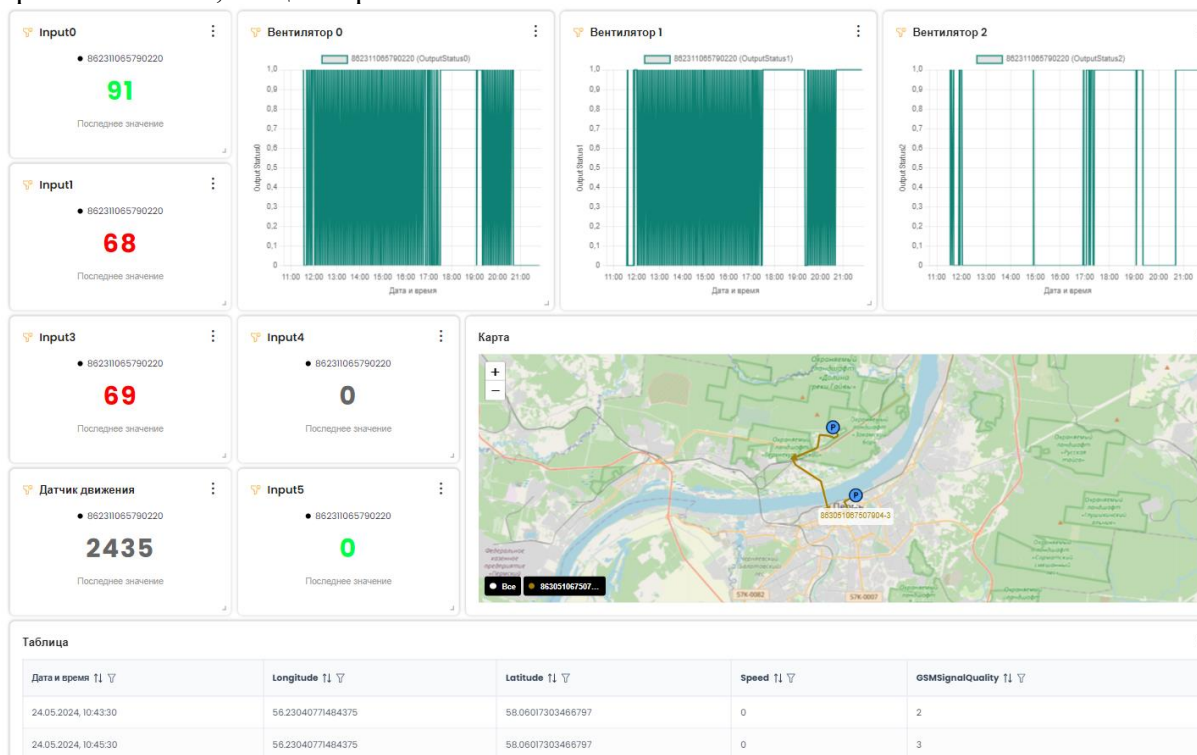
Input0
● 862311065790220
91
Последнее значение

Input1
● 862311065790220
68
Последнее значение

Вентилятор 0
862311065790220 (OutputStatus0)
1,0
0,9
0,8
0,7
0,6
0,5
0,4
0,3
0,2
0,1
0
OutputStatus0
11:00 12:00 13:00 14:00 15:00 16:00 17:00 18:00 19:00 20:00 21:00
Дата и время

Вентилятор 1
862311065790220 (OutputStatus1)
1,0
0,9
0,8
0,7
0,6
0,5
0,4
0,3
0,2
0,1
0
OutputStatus1
11:00 12:00 13:00 14:00 15:00 16:00 17:00 18:00 19:00 20:00 21:00
Дата и время

Вентилятор 2
862311065790220 (OutputStatus2)
1,0
0,9
0,8
0,7
0,6
0,5
0,4
0,3
0,2
0,1
0
OutputStatus2
11:00 12:00 13:00 14:00 15:00 16:00 17:00 18:00 19:00 20:00 21:00
Дата и время

Input3
● 862311065790220
69
Последнее значение

Input4
● 862311065790220
0
Последнее значение

Датчик движения
● 862311065790220
2435
Последнее значение

Input5
● 862311065790220
0
Последнее значение

Карта
+
−
863051067507904-3
Все
863051067507...
57К-0082
57К-0007

Таблица

| Дата и время | Longitude | Latitude | Speed | GSMSignalQuality |
|---|---|---|---|---|
| 24.05.2024, 10:43:30 | 56.23040771484375 | 58.06017303466797 | 0 | 2 |
| 24.05.2024, 10:45:30 | 56.23040771484375 | 58.06017303466797 | 0 | 3 |